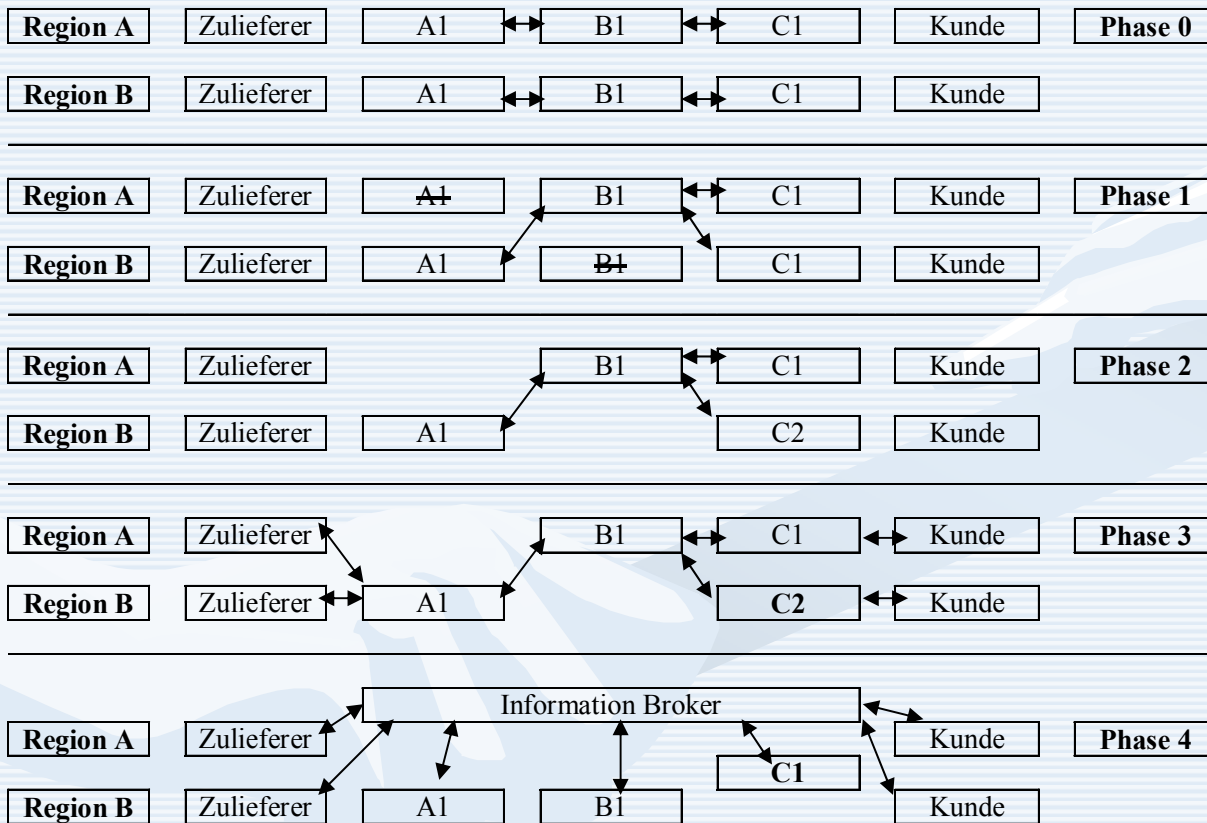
Region A Zulieferer A1 B1 C1 Kunde Phase 0

Region B Zulieferer A1 B1 C1 Kunde

Region A Zulieferer ~~A1~~ B1 C1 Kunde Phase 1

Region B Zulieferer A1 ~~B1~~ C1 Kunde

Region A Zulieferer B1 C1 Kunde Phase 2

Region B Zulieferer A1 C2 Kunde

Region A Zulieferer B1 C1 Kunde Phase 3

Region B Zulieferer A1 C2 Kunde

Information Broker

Region A Zulieferer Kunde Phase 4

C1

Region B Zulieferer A1 B1 Kunde